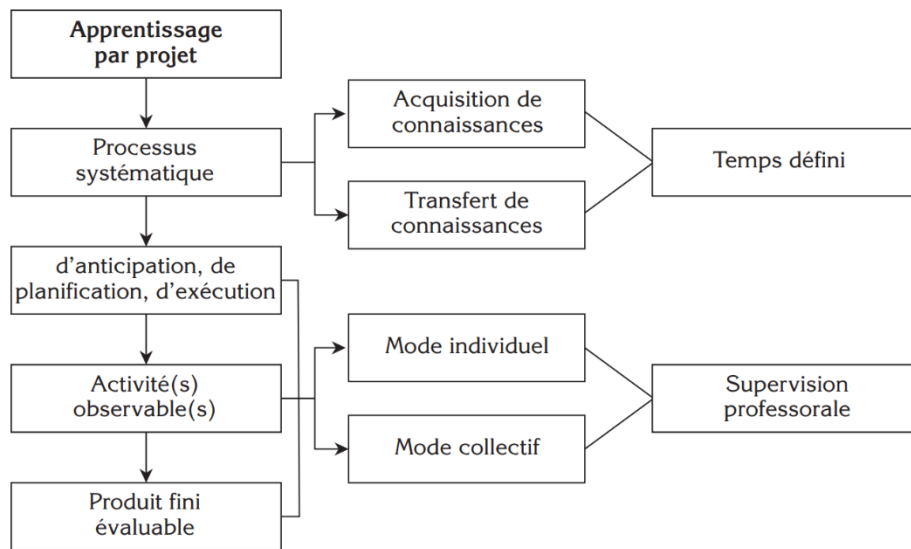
Apprentissage par projet

Processus systématique

d'anticipation, de planification, d'exécution

Activité(s) observable(s)

Produit fini évaluable

Acquisition de connaissances

Transfert de connaissances

Temps défini

Mode individuel

Mode collectif

Supervision professorale